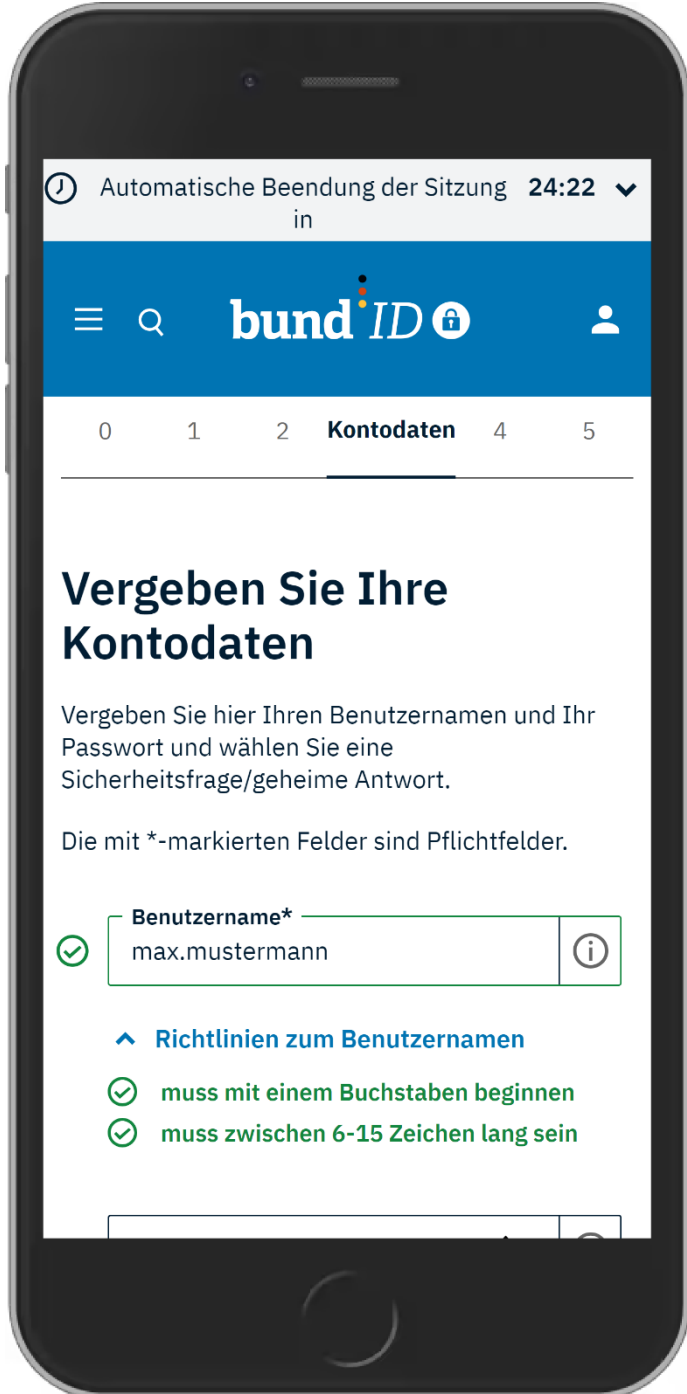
Automatische Beendung der Sitzung in 24:22

bund ID

0 1 2 Kontodaten 4 5

Vergeben Sie Ihre Kontodaten

Vergeben Sie hier Ihren Benutzernamen und Ihr Passwort und wählen Sie eine Sicherheitsfrage/geheime Antwort.

Die mit *-markierten Felder sind Pflichtfelder.

Benutzername*
max.mustermann

Richtlinien zum Benutzernamen
muss mit einem Buchstaben beginnen
muss zwischen 6-15 Zeichen lang sein